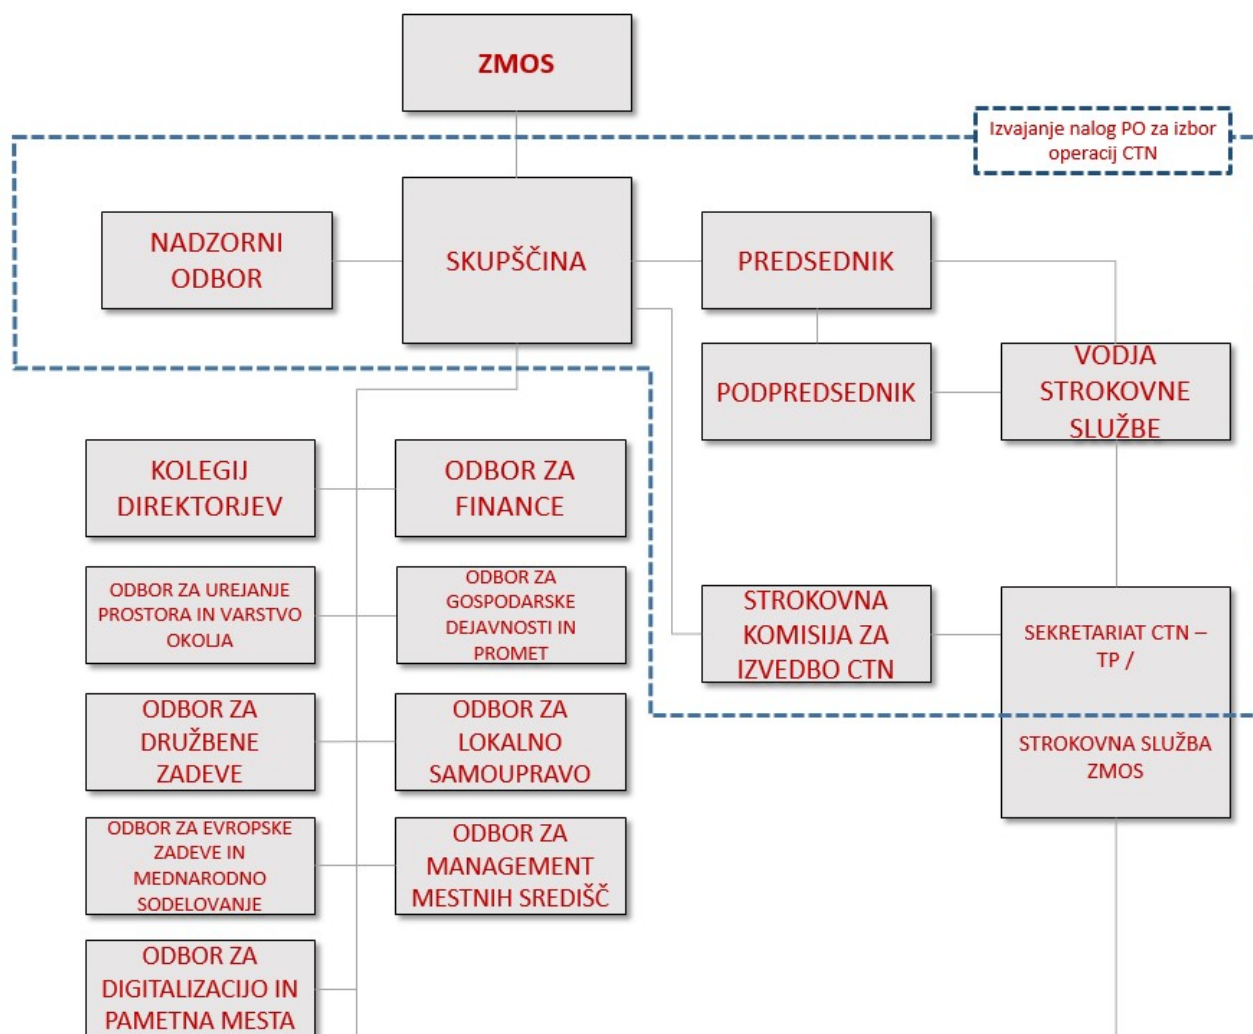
ZMOS

Izvajanje nalog PO za izbor operacij CTN

NADZORNI ODBOR

SKUPŠČINA

PREDSEDNIK

PODPREDSEDNIK

VODJA STROKOVNE SLUŽBE

KOLEGIJ DIREKTORJEV

ODBOR ZA FINANCE

ODBOR ZA UREJANJE PROSTORA IN VARSTVO OKOLJA

ODBOR ZA GOSPODARSKE DEJAVNOSTI IN PROMET

STROKOVNA KOMISIJA ZA IZVEDBO CTN

SEKRETARIAT CTN – TP /

STROKOVNA SLUŽBA ZMOS

ODBOR ZA DRUŽBENE ZADEVE

ODBOR ZA LOKALNO SAMOUPRAVO

ODBOR ZA EVROPSKE ZADEVE IN MEDNARODNO SODELOVANJE

ODBOR ZA MANAGEMENT MESTNIH SREDIŠČ

ODBOR ZA DIGITALIZACIJO IN PAMETNA MESTA